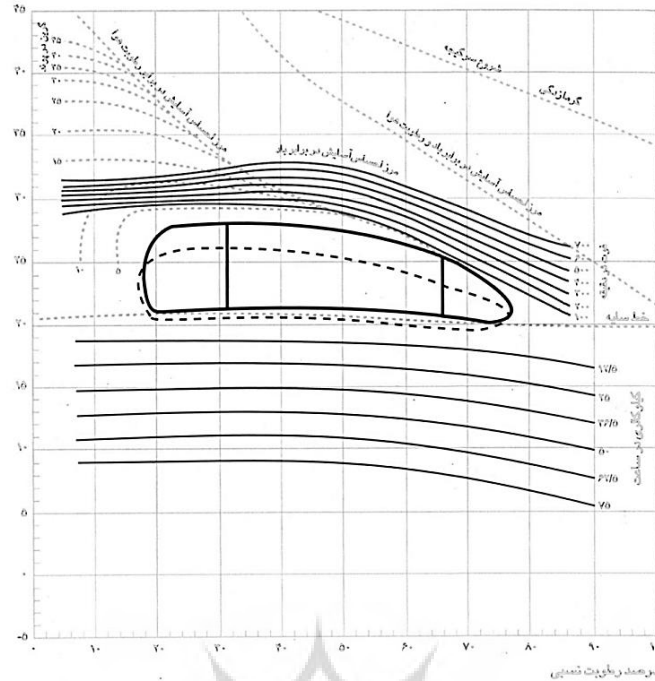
۴۵
۴۰
۳۵
۳۰
۲۵
۲۰
۱۵
۱۰
۵
۰
-۵

سرعت باد
۲۵
۲۰
۱۵
۱۰
۵

شروع ضربه گرمایی
گرمازدگی
مرز آسایش با وجود باد
مرز آسایش با وجود باد و رطوبت
مرز بالایی آسایش در برابر باد

۷۰۰
۶۰۰
۵۰۰
۴۰۰
۳۰۰
۲۰۰
۱۰۰
تابش

۱۰
۵

خط سایه

۱۲/۵
۲۵
۳۷/۵
۵۰
۶۲/۵
۷۵
کالری در ساعت

۰
۱۰
۲۰
۳۰
۴۰
۵۰
۶۰
۷۰
۸۰
۹۰
۱۰۰

درصد رطوبت نسبی